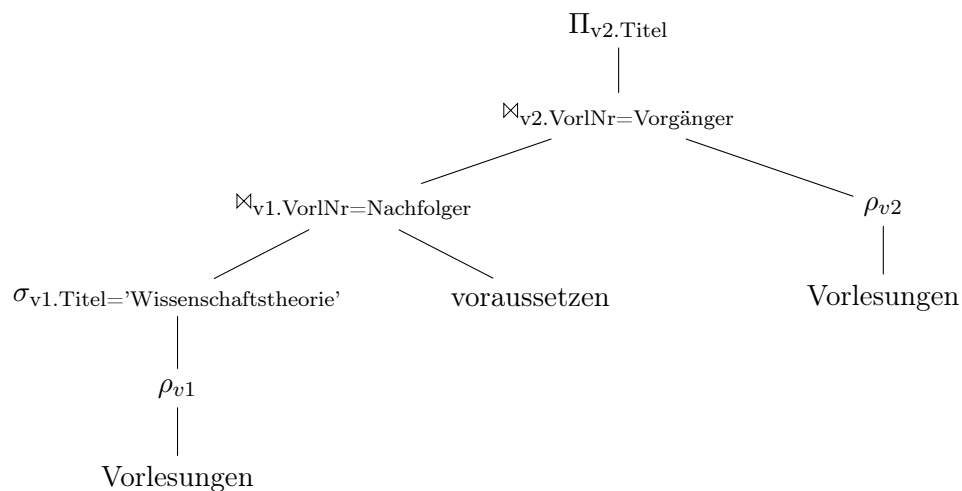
$\Pi_{\text{v2.Titel}}$

$\bowtie_{\text{v2.VorlNr=Vorgänger}}$

$\bowtie_{\text{v1.VorlNr=Nachfolger}}$

$\rho_{v2}$

$\sigma_{\text{v1.Titel='Wissenschaftstheorie'}}$

voraussetzen

Vorlesungen

$\rho_{v1}$

Vorlesungen